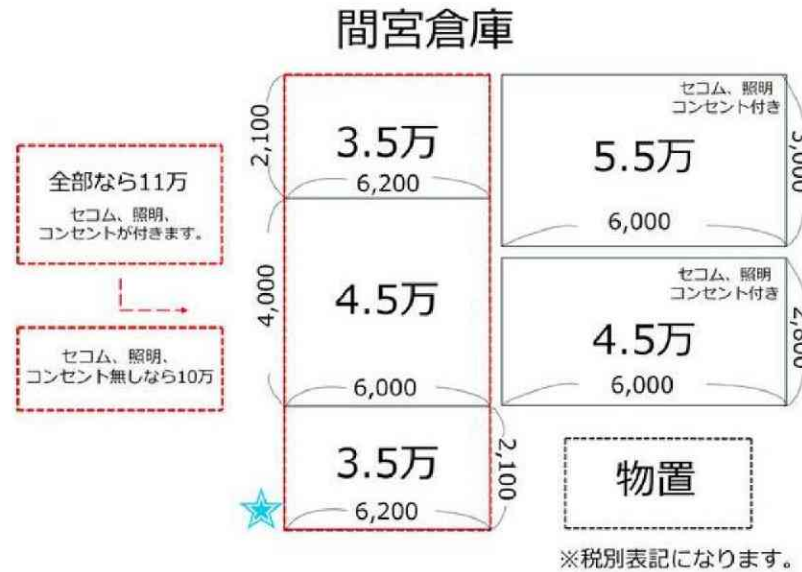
間宮倉庫

全部なら11万
セコム、照明、
コンセントが付きます。

セコム、照明、
コンセント無しなら10万

2,100
3.5万
6,200

4,000
4.5万
6,000

3.5万
2,100
6,200

セコム、照明
コンセント付き
5.5万
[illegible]
6,000

セコム、照明
コンセント付き
4.5万
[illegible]
6,000

物置

※税別表記になります。